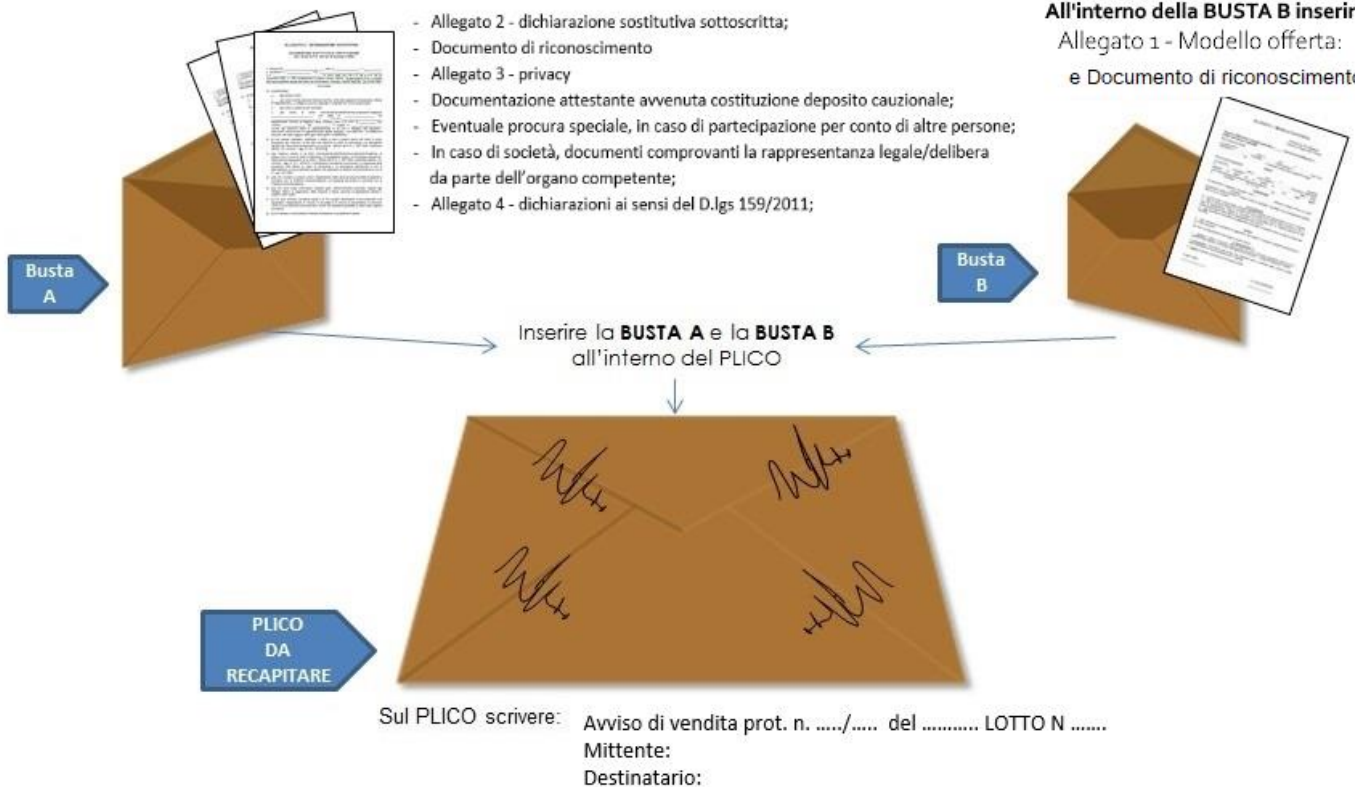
- Allegato 2 - dichiarazione sostitutiva sottoscritta;
- Documento di riconoscimento
- Allegato 3 - privacy
- Documentazione attestante avvenuta costituzione deposito cauzionale;
- Eventuale procura speciale, in caso di partecipazione per conto di altre persone;
- In caso di società, documenti comprovanti la rappresentanza legale/delibera da parte dell'organo competente;
- Allegato 4 - dichiarazioni ai sensi del D.lgs 159/2011;

All'interno della BUSTA B inserir
Allegato 1 - Modello offerta:
e Documento di riconosciment

Busta A

Busta B

Inserire la **BUSTA A** e la **BUSTA B** all'interno del PLICO

PLICO DA RECAPITARE

Sul PLICO scrivere: Avviso di vendita prot. n. ...../..... del ........... LOTTO N .......
Mittente:
Destinatario: